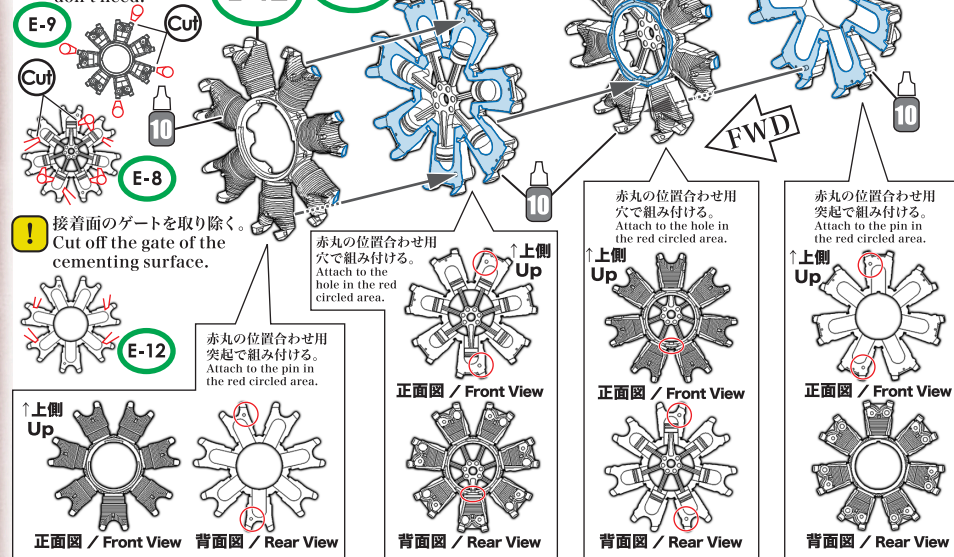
E-9

Cut

Cut

10

E-8

接着面のゲートを取り除く。
Cut off the gate of the cementing surface.

E-12

赤丸の位置合わせ用突起で組み付ける。
Attach to the pin in the red circled area.

↑上側
Up

正面図 / Front View

背面図 / Rear View

10

赤丸の位置合わせ用穴で組み付ける。
Attach to the hole in the red circled area.

↑上側
Up

正面図 / Front View

背面図 / Rear View

FWD

赤丸の位置合わせ用穴で組み付ける。
Attach to the hole in the red circled area.

↑上側
Up

正面図 / Front View

背面図 / Rear View

10

赤丸の位置合わせ用突起で組み付ける。
Attach to the pin in the red circled area.

↑上側
Up

正面図 / Front View

背面図 / Rear View